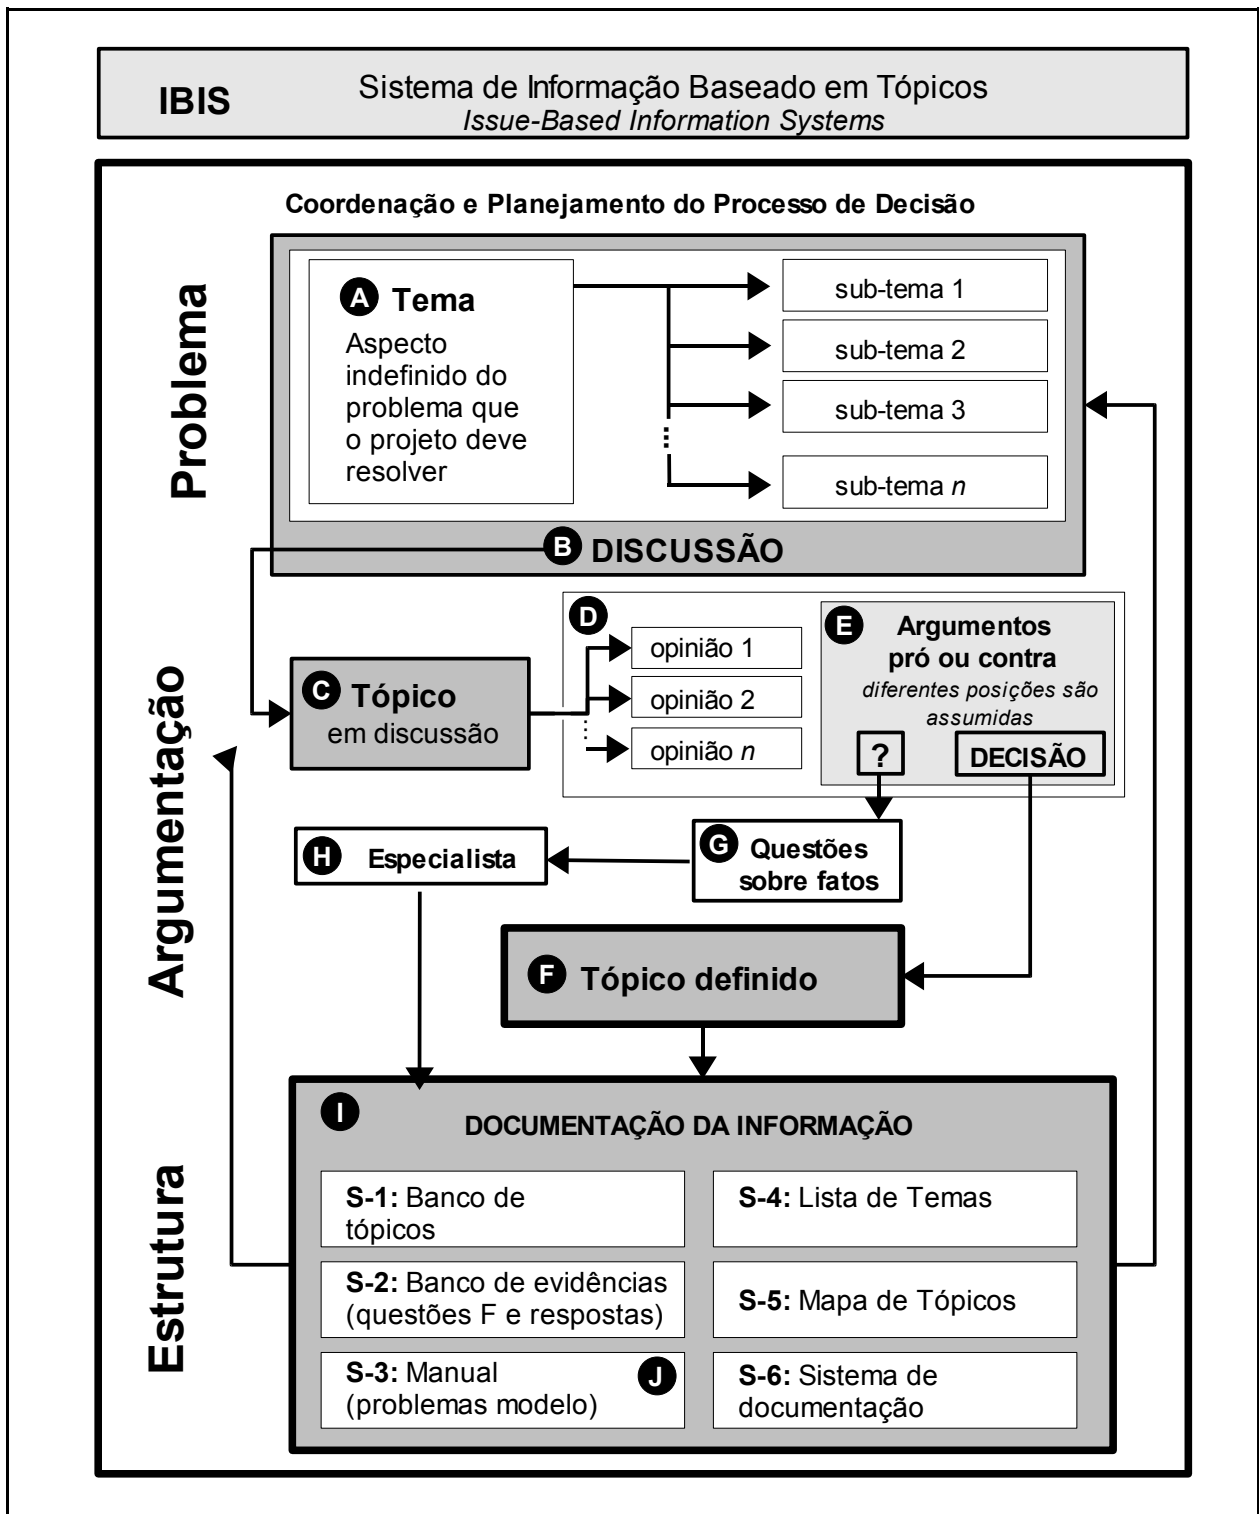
IBIS Sistema de Informação Baseado em Tópicos
*Issue-Based Information Systems*

Coordenação e Planejamento do Processo de Decisão

Problema

A Tema
Aspecto indefinido do problema que o projeto deve resolver

sub-tema 1
sub-tema 2
sub-tema 3
sub-tema *n*

B DISCUSSÃO

Argumentação

C Tópico
em discussão

D
opinião 1
opinião 2
opinião *n*

E Argumentos pró ou contra
*diferentes posições são assumidas*

?
DECISÃO

H Especialista

G Questões sobre fatos

F Tópico definido

Estrutura

I DOCUMENTAÇÃO DA INFORMAÇÃO

**S-1:** Banco de tópicos
**S-4:** Lista de Temas
**S-2:** Banco de evidências (questões F e respostas)
**S-5:** Mapa de Tópicos
**S-3:** Manual (problemas modelo) J
**S-6:** Sistema de documentação